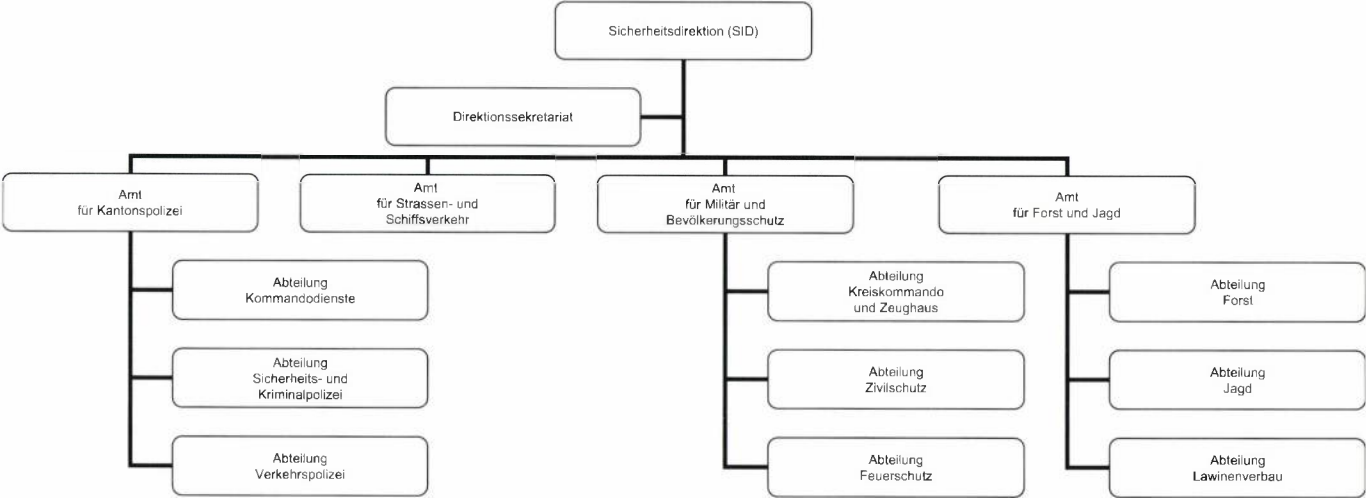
Sicherheitsdirektion (SID)

Direktionssekretariat

Amt
für Kantonspolizei

Abteilung
Kommandodienste

Abteilung
Sicherheits- und
Kriminalpolizei

Abteilung
Verkehrspolizei

Amt
für Strassen- und
Schiffsverkehr

Amt
für Militär und
Bevölkerungsschutz

Abteilung
Kreiskommando
und Zeughaus

Abteilung
Zivilschutz

Abteilung
Feuerschutz

Amt
für Forst und Jagd

Abteilung
Forst

Abteilung
Jagd

Abteilung
Lawinenverbau